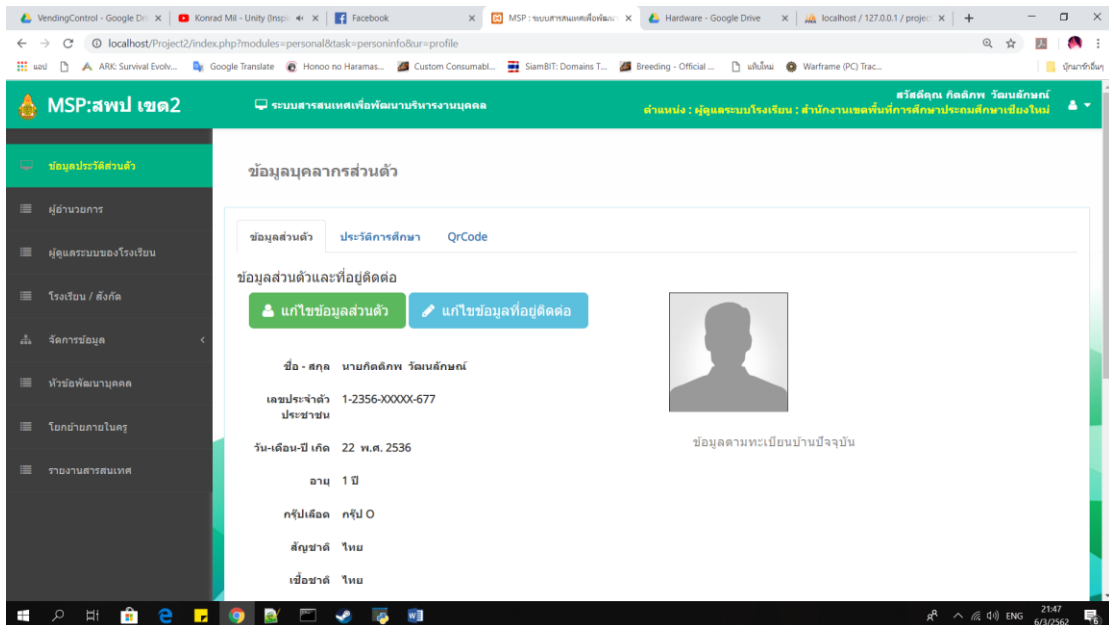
VendingControl - Google Dri ×
Konrad Mil - Unity (Inspe ×
Facebook ×
MSP : ระบบสารสนเทศเพื่อพัฒนา ×
Hardware - Google Drive ×
localhost / 127.0.0.1 / projec ×

localhost/Project2/index.php?modules=personal&task=personinfo&ur=profile

แอป
ARK: Survival Evolv...
Google Translate
Honoo no Haramas...
Custom Consumabl...
SiamBIT: Domains T...
Breeding - Official ...
แท็บใหม่
Warframe (PC) Trac...
บุ๊กมาร์กอื่นๆ

MSP:สพป เขต2
ระบบสารสนเทศเพื่อพัฒนาบริหารงานบุคคล
สวัสดีคุณ กิตติภพ วัฒนลักษณ์
ตำแหน่ง : ผู้ดูแลระบบโรงเรียน : สำนักงานเขตพื้นที่การศึกษาประถมศึกษาเชียงใหม่

ข้อมูลประวัติส่วนตัว
ผู้อำนวยการ
ผู้ดูแลระบบของโรงเรียน
โรงเรียน / สังกัด
จัดการข้อมูล
หัวข้อพัฒนาบุคคล
โยกย้ายภายในครู
รายงานสารสนเทศ

ข้อมูลบุคลากรส่วนตัว

ข้อมูลส่วนตัว
ประวัติการศึกษา
QrCode

ข้อมูลส่วนตัวและที่อยู่ติดต่อ

แก้ไขข้อมูลส่วนตัว
แก้ไขข้อมูลที่อยู่ติดต่อ

ชื่อ - สกุล นายกิตติภพ วัฒนลักษณ์
เลขประจำตัวประชาชน 1-2356-XXXXX-677
วัน-เดือน-ปี เกิด 22 พ.ศ. 2536
อายุ 1 ปี
กรุ๊ปเลือด กรุ๊ป O
สัญชาติ ไทย
เชื้อชาติ ไทย

ข้อมูลตามทะเบียนบ้านปัจจุบัน

ENG 21:47 6/3/2562